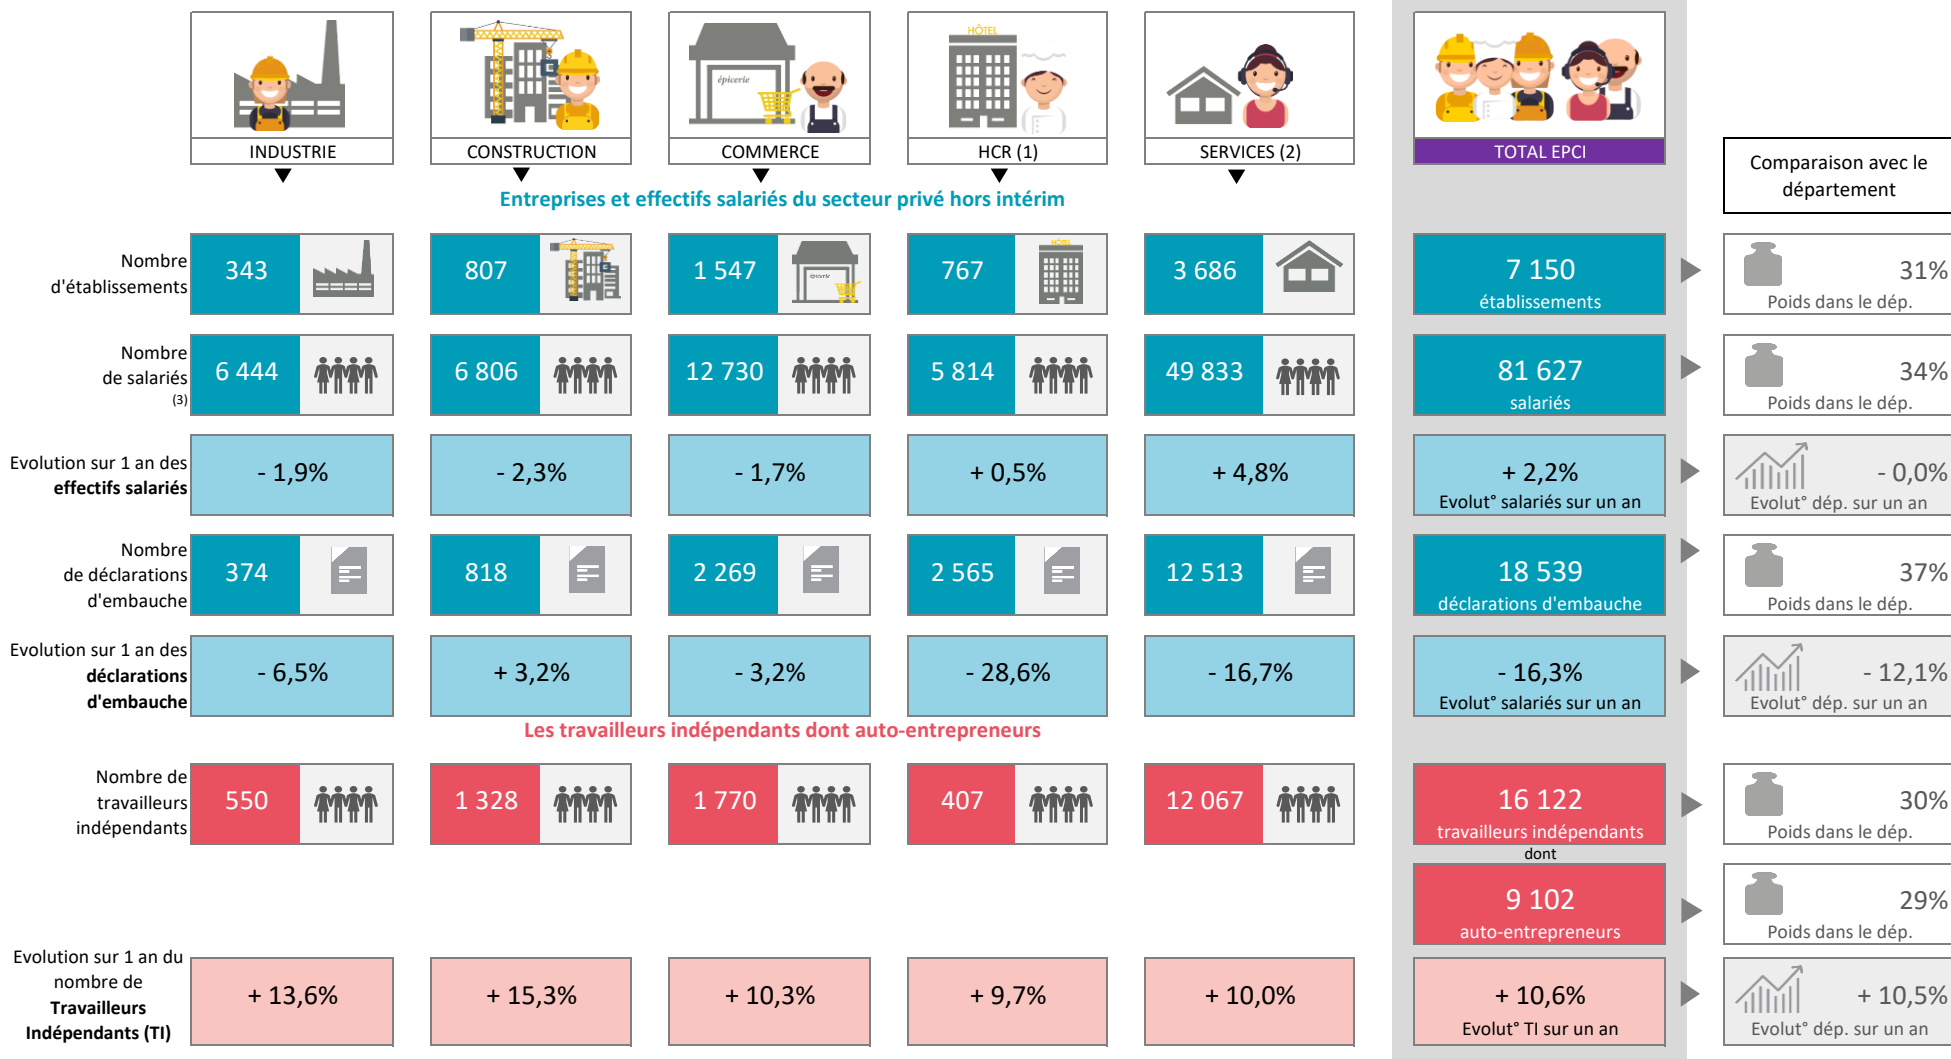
INDUSTRIE

CONSTRUCTION

épicerie

COMMERCE

HÔTEL

HCR (1)

SERVICES (2)

TOTAL EPCI

Comparaison avec le département

Entreprises et effectifs salariés du secteur privé hors intérim

| | INDUSTRIE | CONSTRUCTION | COMMERCE | HCR (1) | SERVICES (2) | TOTAL EPCI | Comparaison avec le département |
|---|---|---|---|---|---|---|---|
| Nombre d'établissements | 343 | 807 | 1 547 | 767 | 3 686 | 7 150 établissements | 31% Poids dans le dép. |
| Nombre de salariés (3) | 6 444 | 6 806 | 12 730 | 5 814 | 49 833 | 81 627 salariés | 34% Poids dans le dép. |
| Evolution sur 1 an des **effectifs salariés** | - 1,9% | - 2,3% | - 1,7% | + 0,5% | + 4,8% | + 2,2% Evolut° salariés sur un an | - 0,0% Evolut° dép. sur un an |
| Nombre de déclarations d'embauche | 374 | 818 | 2 269 | 2 565 | 12 513 | 18 539 déclarations d'embauche | 37% Poids dans le dép. |
| Evolution sur 1 an des **déclarations d'embauche** | - 6,5% | + 3,2% | - 3,2% | - 28,6% | - 16,7% | - 16,3% Evolut° salariés sur un an | - 12,1% Evolut° dép. sur un an |

Les travailleurs indépendants dont auto-entrepreneurs

| | INDUSTRIE | CONSTRUCTION | COMMERCE | HCR (1) | SERVICES (2) | TOTAL EPCI | Comparaison avec le département |
|---|---|---|---|---|---|---|---|
| Nombre de travailleurs indépendants | 550 | 1 328 | 1 770 | 407 | 12 067 | 16 122 travailleurs indépendants | 30% Poids dans le dép. |
| | | | | | | dont 9 102 auto-entrepreneurs | 29% Poids dans le dép. |
| Evolution sur 1 an du nombre de **Travailleurs Indépendants (TI)** | + 13,6% | + 15,3% | + 10,3% | + 9,7% | + 10,0% | + 10,6% Evolut° TI sur un an | + 10,5% Evolut° dép. sur un an |